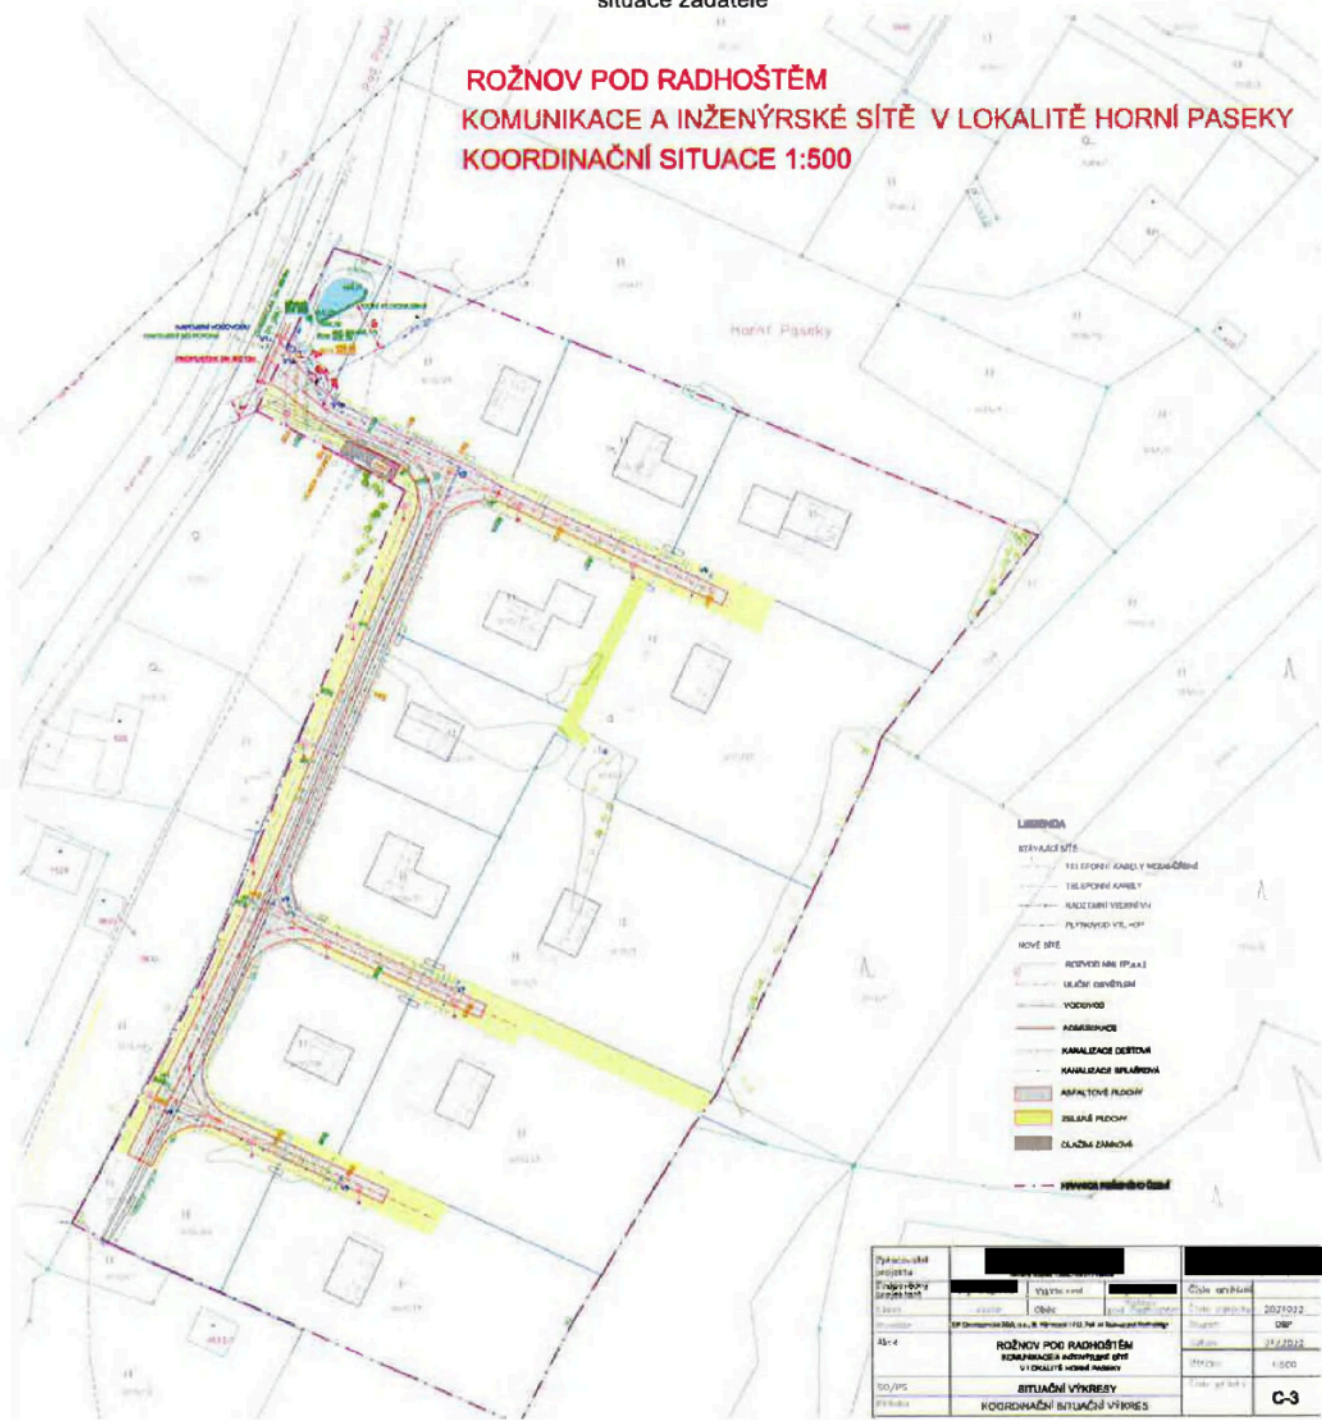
situace žadatele

ROŽNOV POD RADHOŠTĚM
KOMUNIKACE A INŽENÝRSKÉ SÍTĚ V LOKALITĚ HORNÍ PASEKY
KOORDINAČNÍ SITUACE 1:500

Pod Skalou

Horní Paseky

LEGENDA
STÁVAJÍCÍ SÍTĚ
TELEFONNÍ KABELY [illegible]
TELEFONNÍ KABELY
NADZEMNÍ VEDENÍ VN
PLYNOVOD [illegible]
NOVÉ SÍTĚ
ROZVOD NN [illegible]
ULIČNÍ OSVĚTLENÍ
VODOVOD
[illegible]
KANALIZACE DEŠŤOVÁ
KANALIZACE SPLAŠKOVÁ
ASFALTOVÉ PLOCHY
ZELENÉ PLOCHY
DLAŽBA ZÁMKOVÁ
HRANICE ŘEŠENÉHO ÚZEMÍ

| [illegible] | | |
|---|---|---|
| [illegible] | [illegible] | Číslo archivní |
| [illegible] | Obec | 2021022 |
| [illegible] | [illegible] | DSP |
| Akce | ROŽNOV POD RADHOŠTĚM KOMUNIKACE A INŽENÝRSKÉ SÍTĚ V LOKALITĚ HORNÍ PASEKY | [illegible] |
| | | 1:500 |
| SO/PS | SITUAČNÍ VÝKRESY | |
| Příloha | KOORDINAČNÍ SITUAČNÍ VÝKRES | C-3 |